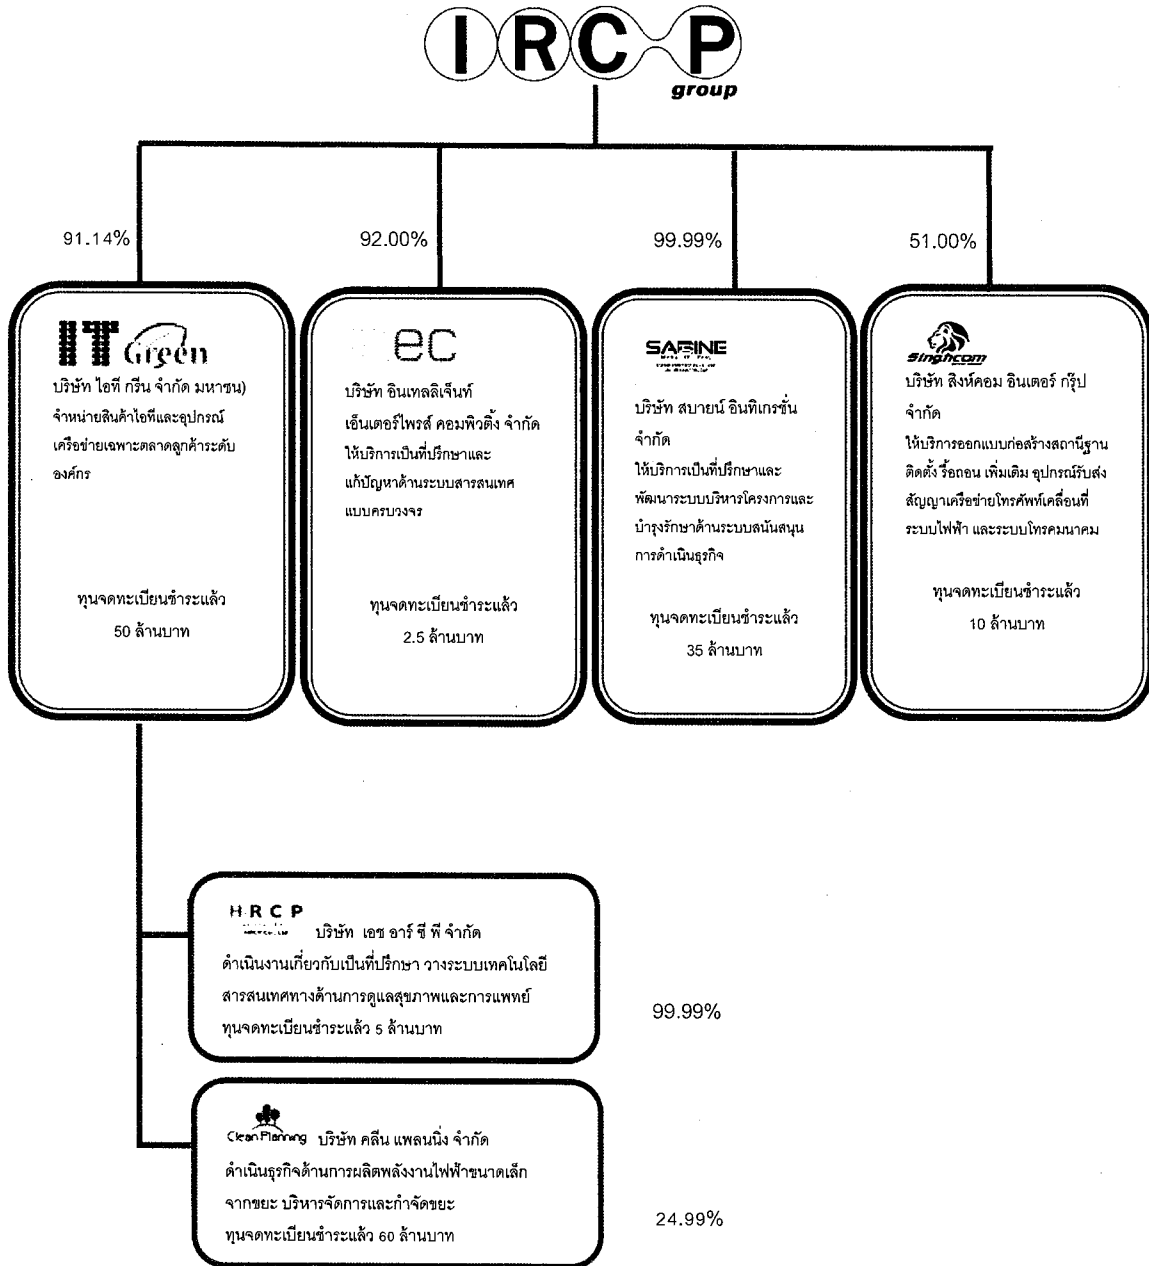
IRCP
group

91.14%

92.00%

99.99%

51.00%

IT Green
บริษัท ไอที กรีน จำกัด มหาชน)
จำหน่ายสินค้าไอทีและอุปกรณ์เครือข่ายเฉพาะตลาดลูกค้าระดับองค์กร

ทุนจดทะเบียนชำระแล้ว
50 ล้านบาท

ec
บริษัท อินเทลลิเจ็นท์ เอ็นเตอร์ไพรส์ คอมพิวติ้ง จำกัด
ให้บริการเป็นที่ปรึกษาและแก้ปัญหาด้านระบบสารสนเทศแบบครบวงจร

ทุนจดทะเบียนชำระแล้ว
2.5 ล้านบาท

SABINE
บริษัท สบายน์ อินทิเกรชั่น จำกัด
ให้บริการเป็นที่ปรึกษาและพัฒนาระบบบริหารโครงการและบำรุงรักษาด้านระบบสนับสนุนการดำเนินธุรกิจ

ทุนจดทะเบียนชำระแล้ว
35 ล้านบาท

Singhcom
บริษัท สิงห์คอม อินเตอร์ กรุ๊ป จำกัด
ให้บริการออกแบบก่อสร้างสถานีฐาน ติดตั้ง รื้อถอน เพิ่มเติม อุปกรณ์รับส่งสัญญาเครือข่ายโทรศัพท์เคลื่อนที่ ระบบไฟฟ้า และระบบโทรคมนาคม

ทุนจดทะเบียนชำระแล้ว
10 ล้านบาท

HRCP
บริษัท เอช อาร์ ซี พี จำกัด
ดำเนินงานเกี่ยวกับเป็นที่ปรึกษา วางระบบเทคโนโลยีสารสนเทศทางด้านการดูแลสุขภาพและการแพทย์
ทุนจดทะเบียนชำระแล้ว 5 ล้านบาท

99.99%

Clean Planning บริษัท คลีน แพลนนิ่ง จำกัด
ดำเนินธุรกิจด้านการผลิตพลังงานไฟฟ้าขนาดเล็กจากขยะ บริหารจัดการและกำจัดขยะ
ทุนจดทะเบียนชำระแล้ว 60 ล้านบาท

24.99%